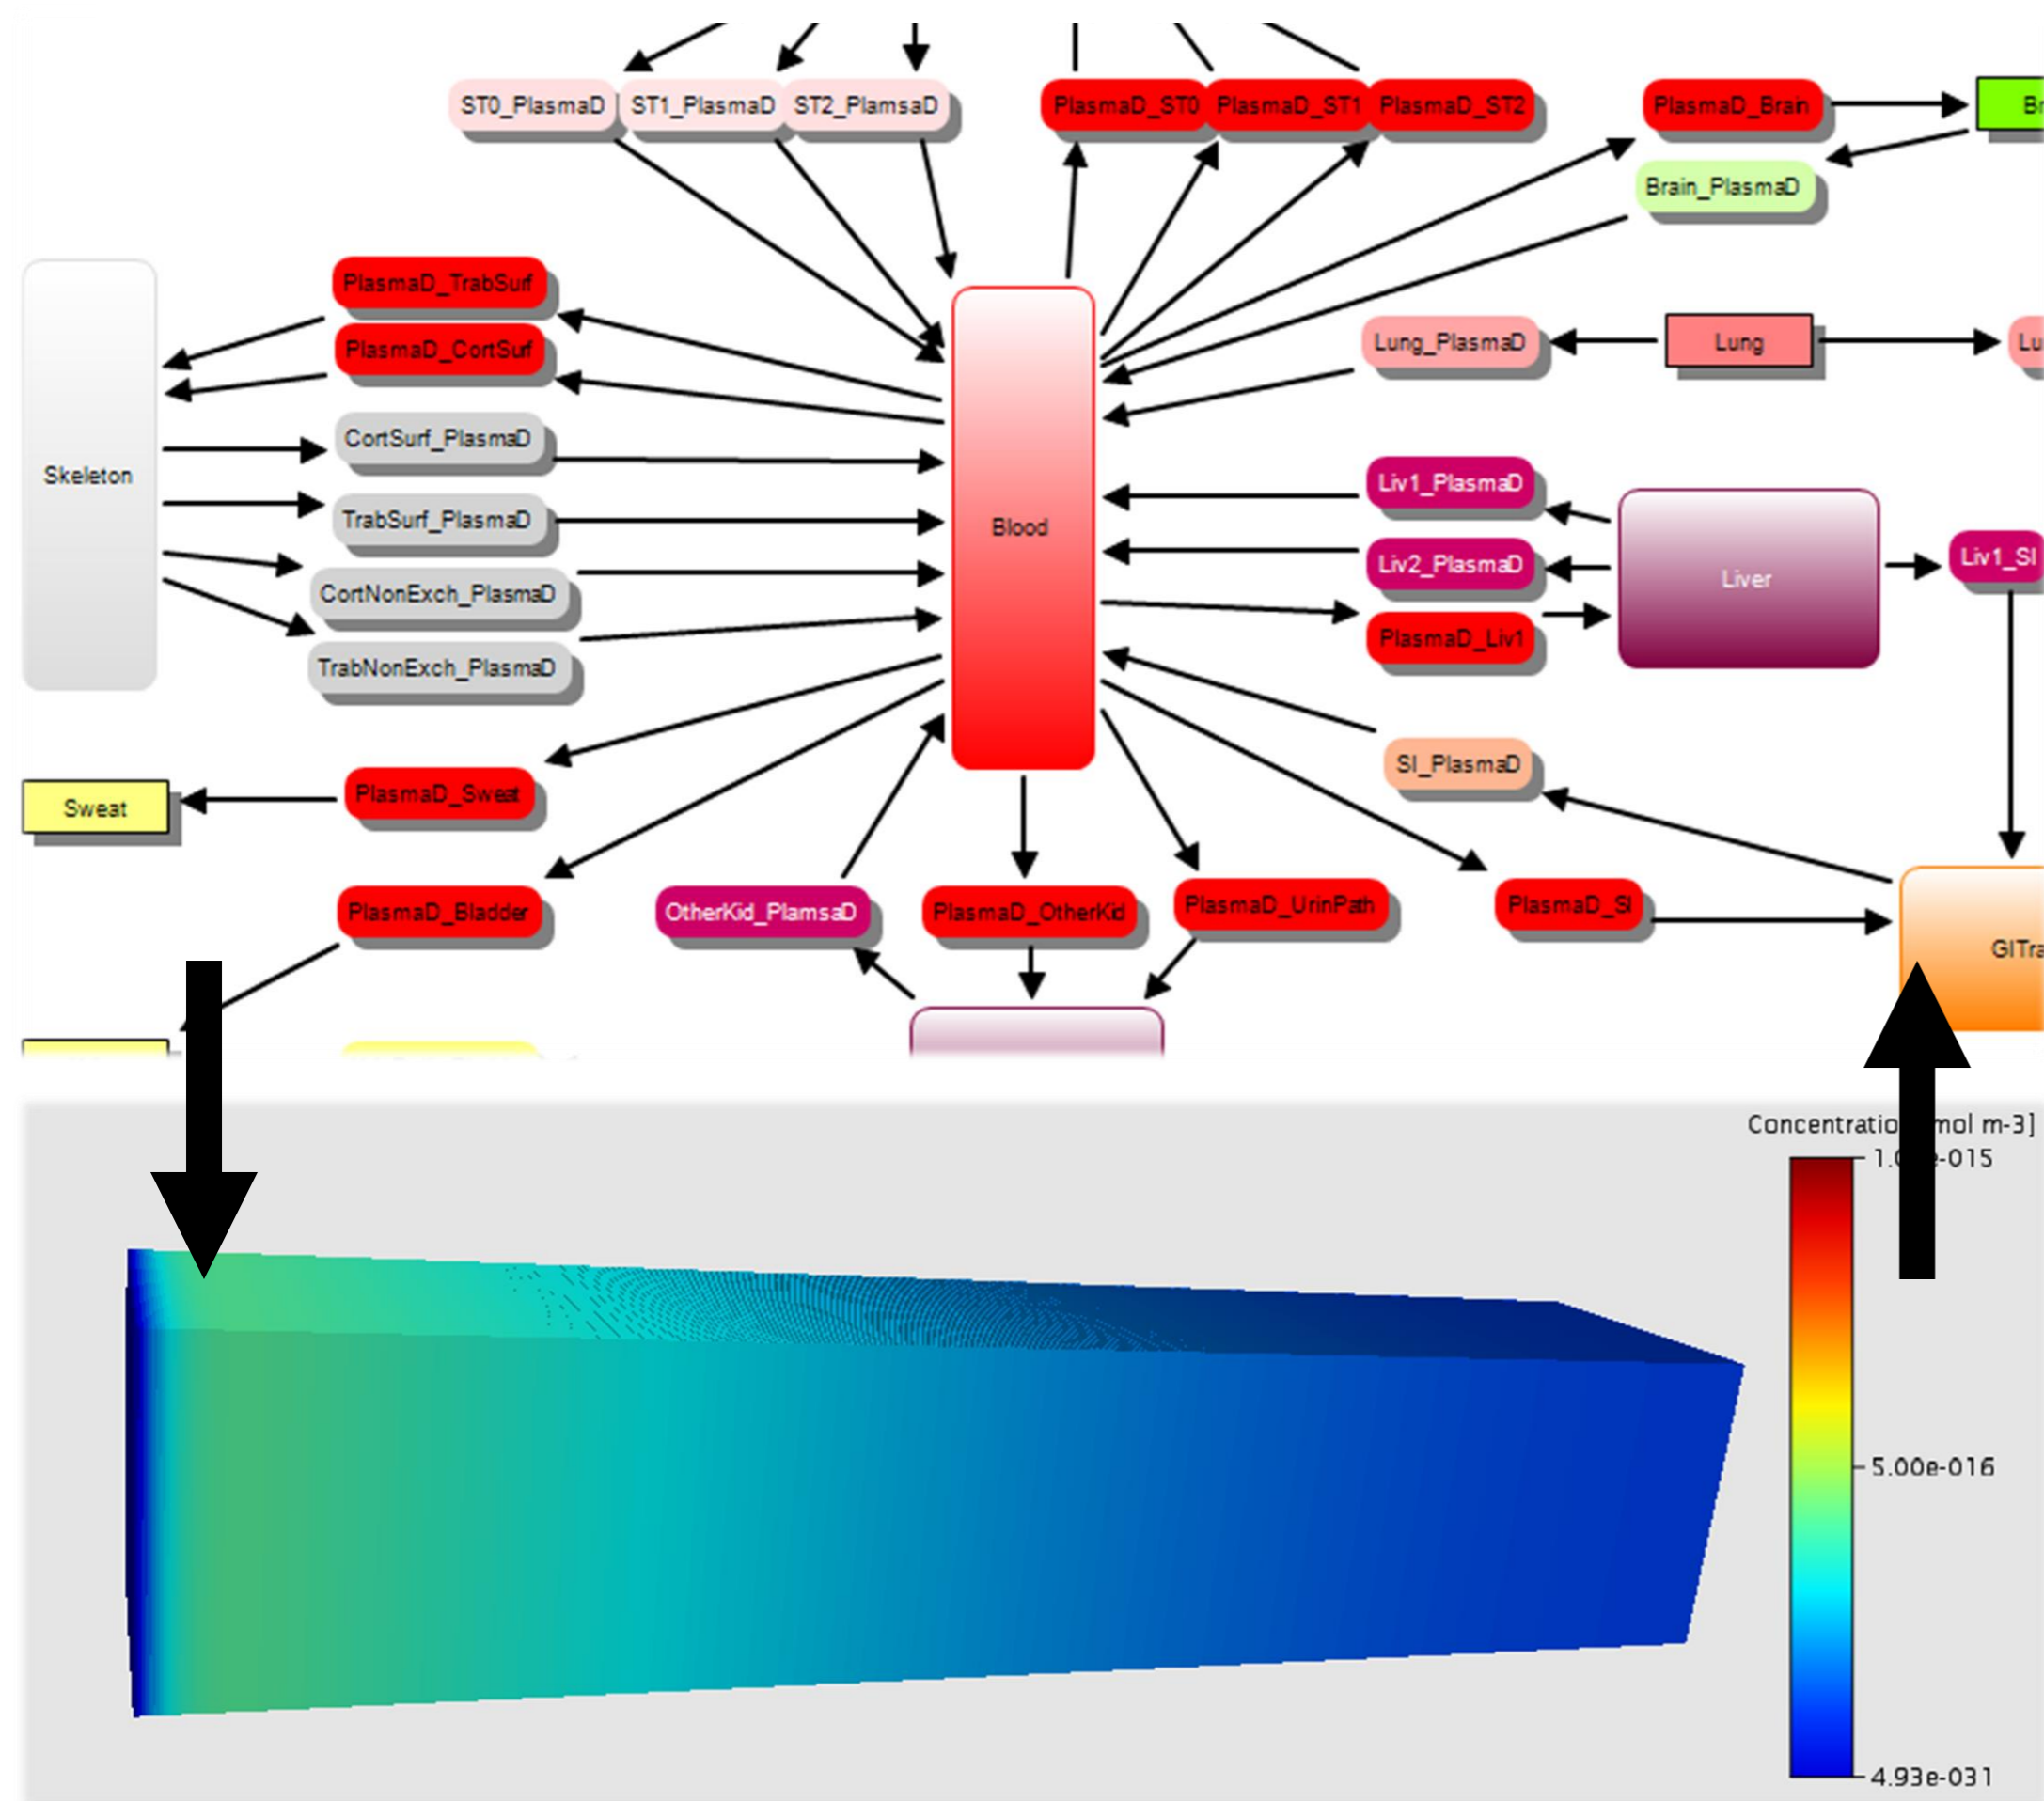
ST0_PlasmaD
ST1_PlasmaD
ST2_PlamsaD
PlasmaD_ST0
PlasmaD_ST1
PlasmaD_ST2
PlasmaD_Brain
Br
Brain_PlasmaD
PlasmaD_TrabSurf
PlasmaD_CortSurf
Skeleton
CortSurf_PlasmaD
TrabSurf_PlasmaD
CortNonExch_PlasmaD
TrabNonExch_PlasmaD
Blood
Lung_PlasmaD
Lung
Lu
Liv1_PlasmaD
Liv2_PlasmaD
PlasmaD_Liv1
Liver
Liv1_SI
SI_PlasmaD
Sweat
PlasmaD_Sweat
PlasmaD_Bladder
OtherKid_PlamsaD
PlasmaD_OtherKid
PlasmaD_UrinPath
PlasmaD_SI
GITra
Concentratio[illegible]mol m-3]
1.0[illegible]e-015
5.00e-016
4.93e-031